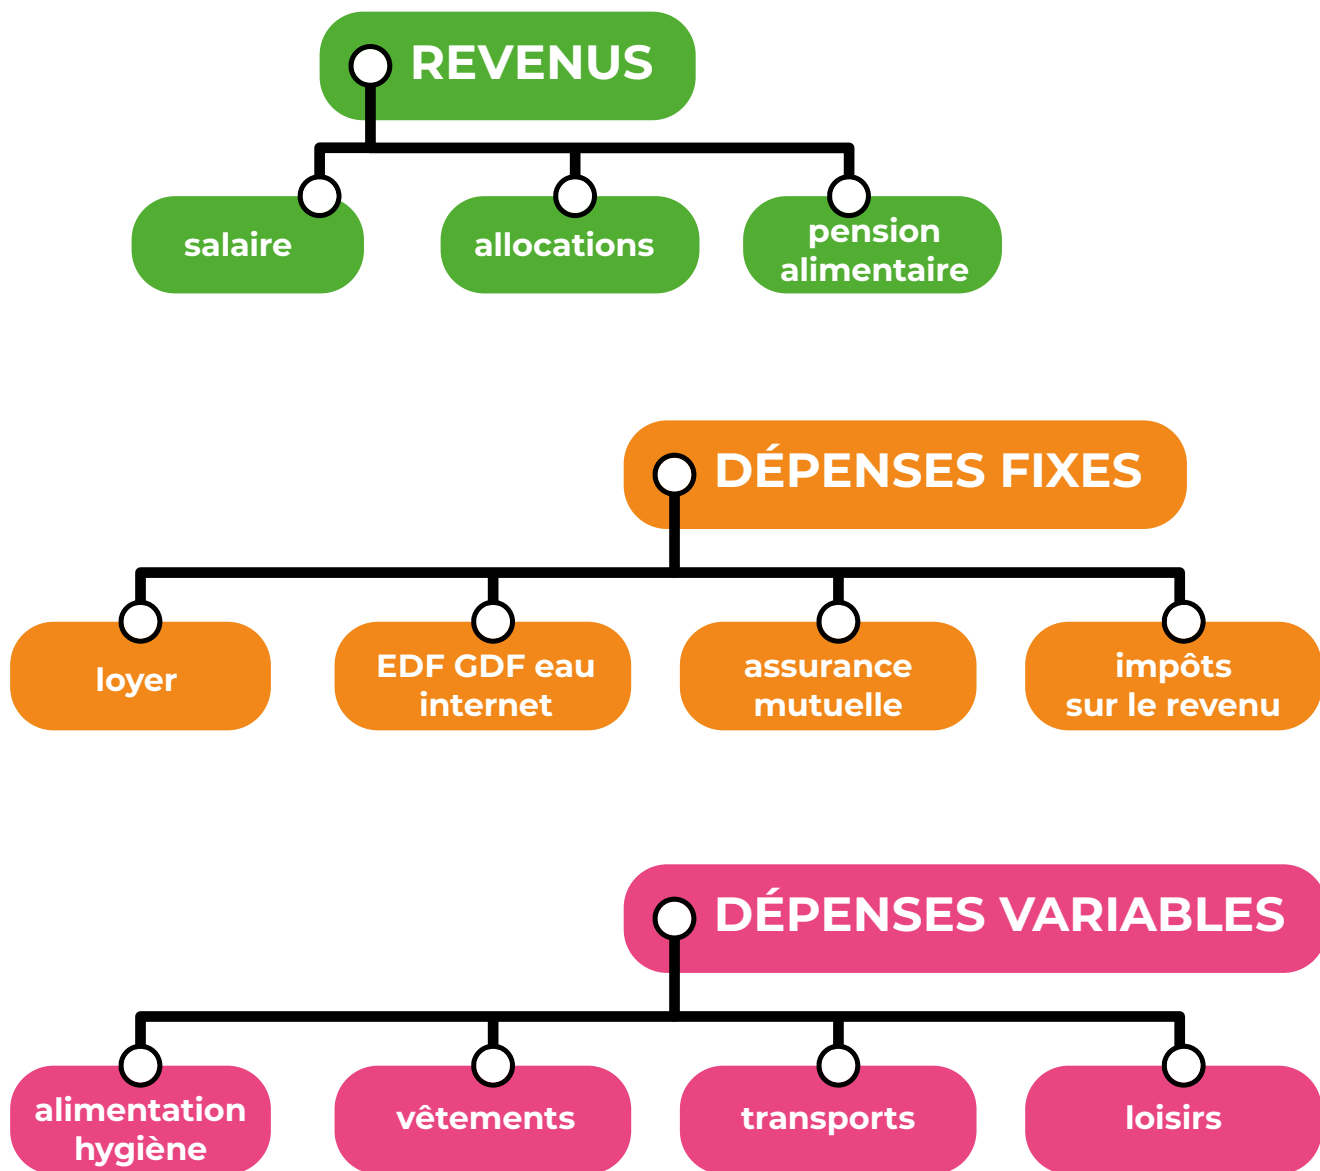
REVENUS

salaire

allocations

pension alimentaire

DÉPENSES FIXES

loyer

EDF GDF eau internet

assurance mutuelle

impôts sur le revenu

DÉPENSES VARIABLES

alimentation hygiène

vêtements

transports

loisirs